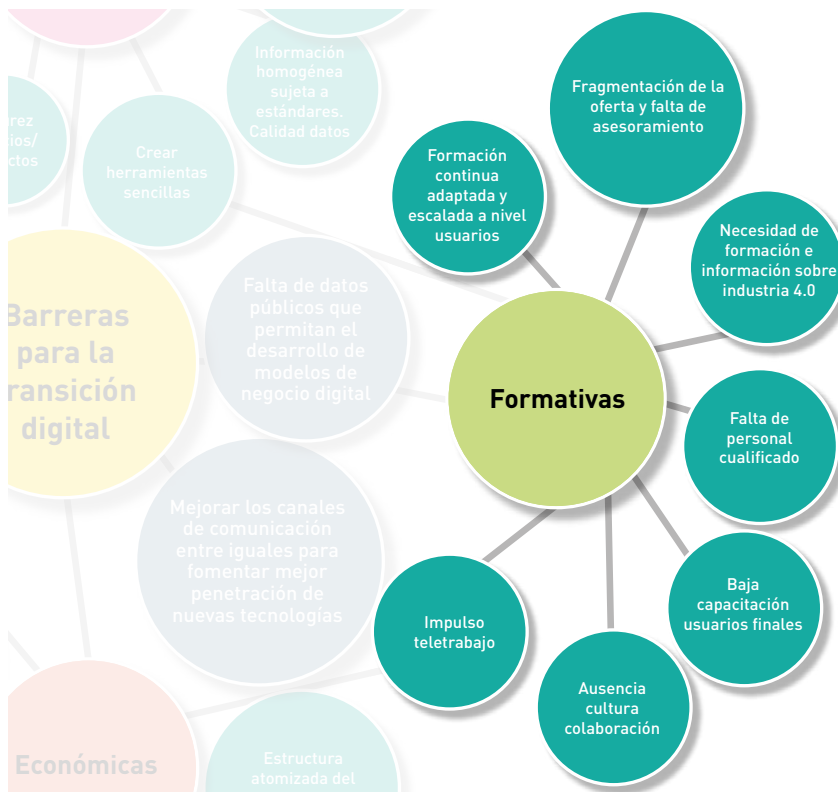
rez
ios/
ctos

Información homogénea sujeta a estándares. Calidad datos

Crear herramientas sencillas

Barreras para la ransición digital

Falta de datos públicos que permitan el desarrollo de modelos de negocio digital

Mejorar los canales de comunicación entre iguales para fomentar mejor penetración de nuevas tecnologías

Económicas

Estructura atomizada del

Fragmentación de la oferta y falta de asesoramiento

Formación continua adaptada y escalada a nivel usuarios

Necesidad de formación e información sobre industria 4.0

Formativas

Falta de personal cualificado

Baja capacitación usuarios finales

Impulso teletrabajo

Ausencia cultura colaboración